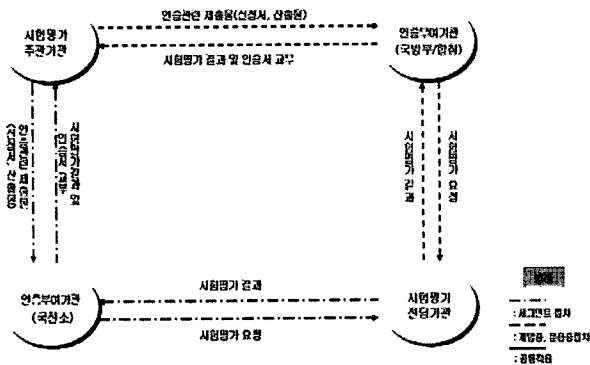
시험평가 주관기관

인증관련 제출물(신청서, 산출물)

인증부여기관 (국방부/합참)

시험평가 결과 및 인증서 교부

인증관련 제출물 (신청서, 산출물)

시험평가 결과 및 인증서 교부

시험평가 결과

시험평가 요청

인증부여기관 (국전소)

시험평가 결과

시험평가 요청

시험평가 전담기관

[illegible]

: 새그먼트 절차

: 개발형, 운용중절차

: 공통적용